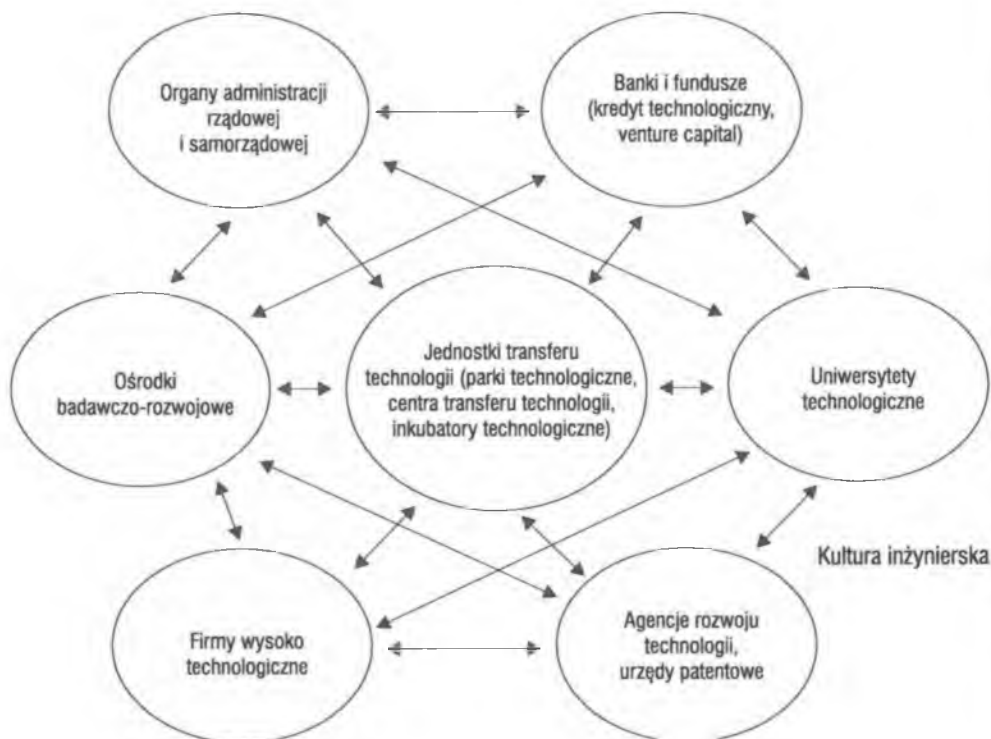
Organy administracji rządowej i samorządowej

Banki i fundusze (kredyt technologiczny, venture capital)

Ośrodki badawczo-rozwojowe

Jednostki transferu technologii (parki technologiczne, centra transferu technologii, inkubatory technologiczne)

Uniwersytety technologiczne

Kultura inżynierska

Firmy wysoko technologiczne

Agencje rozwoju technologii, urzędy patentowe